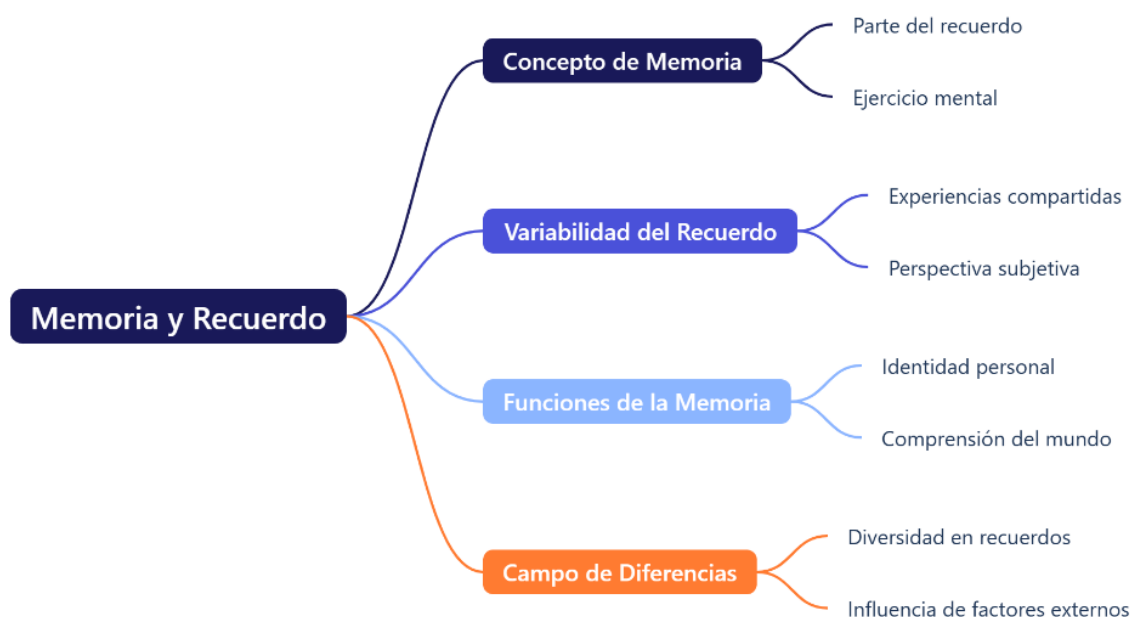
Memoria y Recuerdo

Concepto de Memoria
Parte del recuerdo
Ejercicio mental

Variabilidad del Recuerdo
Experiencias compartidas
Perspectiva subjetiva

Funciones de la Memoria
Identidad personal
Comprensión del mundo

Campo de Diferencias
Diversidad en recuerdos
Influencia de factores externos